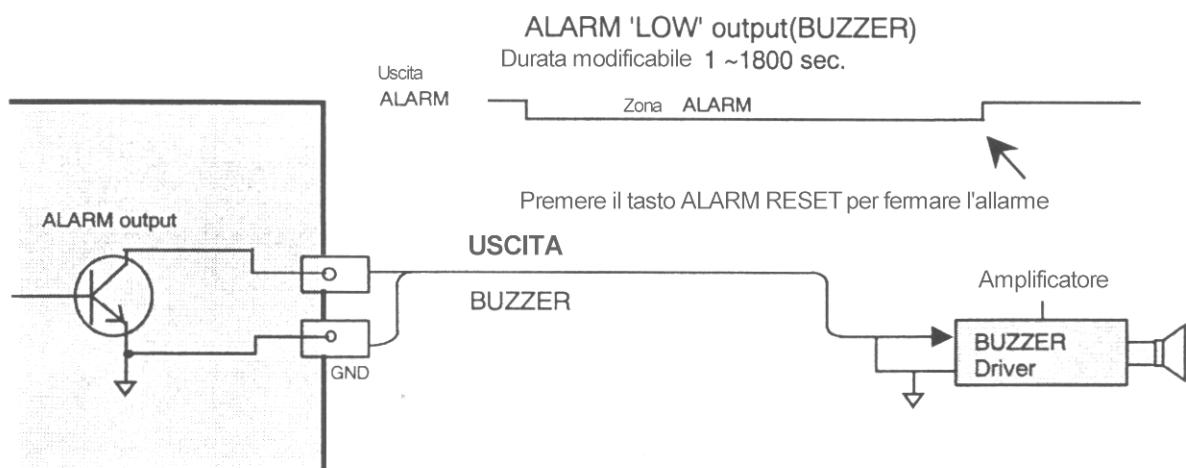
ALARM 'LOW' output(BUZZER)
Durata modificabile 1 ~1800 sec.

Uscita
ALARM

Zona ALARM

Premere il tasto ALARM RESET per fermare l'allarme

ALARM output

USCITA
BUZZER

GND

Amplificatore

BUZZER
Driver